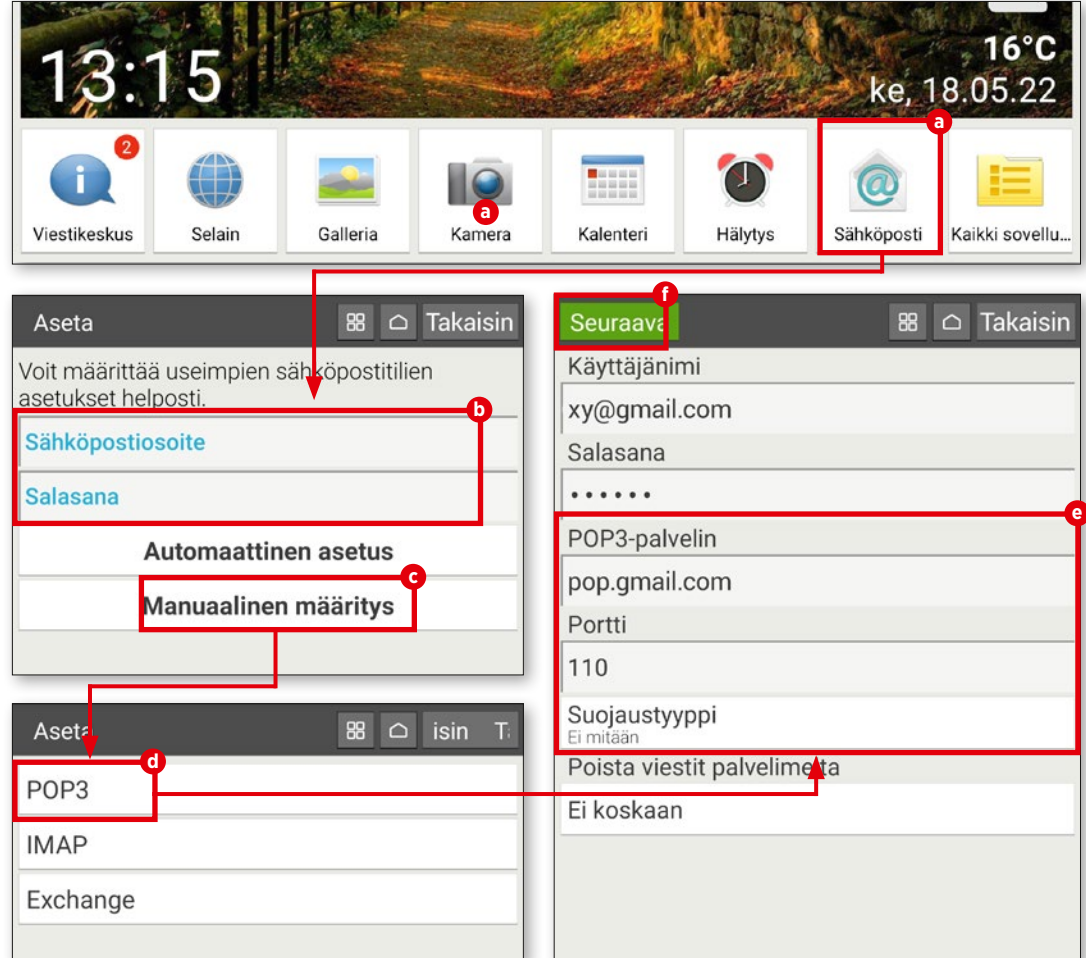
13:15
16°C
ke, 18.05.22

a

2
Viestikeskus
Selain
Galleria
a
Kamera
Kalenteri
Hälytys
Sähköposti
Kaikki sovellu...

Aseta
Takaisin
Voit määrittää useimpien sähköpostitilien asetukset helposti.
b
Sähköpostiosoite
Salasana
Automaattinen asetus
c
Manuaalinen määritys

Aseta
isin
d
POP3
IMAP
Exchange

f
Seuraava
Takaisin
Käyttäjänimi
xy@gmail.com
Salasana
••••••
e
POP3-palvelin
pop.gmail.com
Portti
110
Suojaustyyppi
Ei mitään
Poista viestit palvelimelta
Ei koskaan